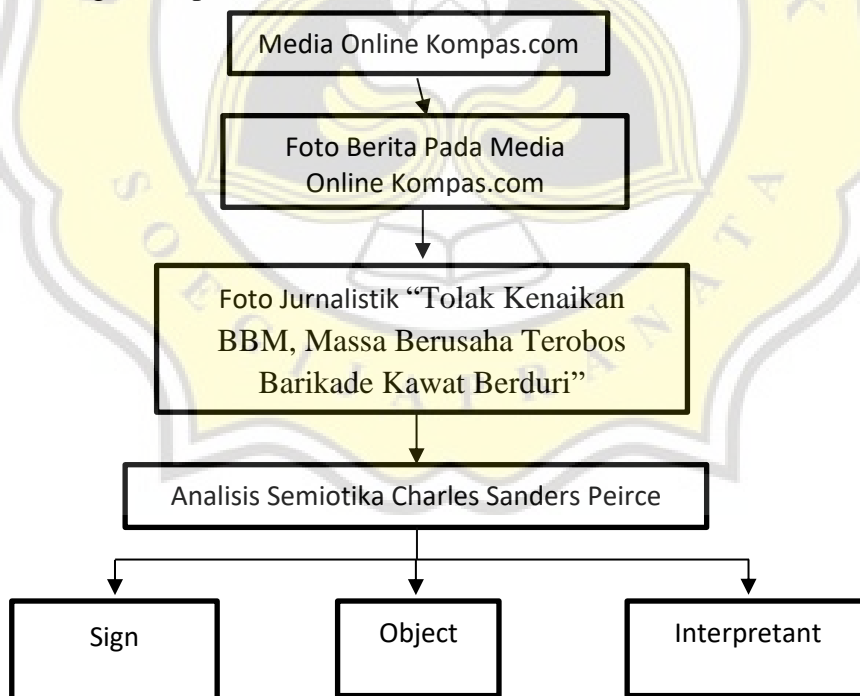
Media Online Kompas.com

Foto Berita Pada Media Online Kompas.com

Foto Jurnalistik "Tolak Kenaikan BBM, Massa Berusaha Terobos Barikade Kawat Berduri"

Analisis Semiotika Charles Sanders Peirce

Sign

Object

Interpretant